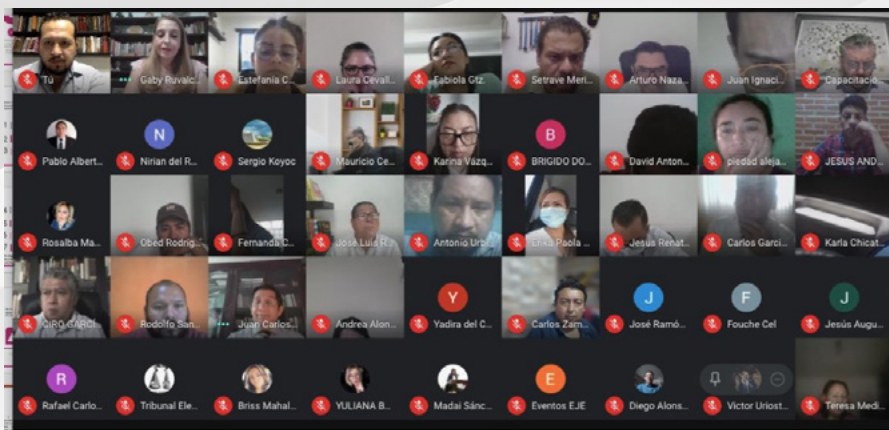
Tú
Gaby Ruvalc...
Estefanía C...
Laura Cevall...
Fabiola Gtz.
Setrave Meri...
Arturo Naza...
Juan Ignaci...
Capacitacio...

Pablo Albert...
N
Nirian del R...
Sergio Koyoc
Mauricio Ce...
Karina Vázq...
B
BRIGIDO DO...
David Anton...
piedad aleja...
JESUS AND...

Rosalba Ma...
Obed Rodrig...
Fernanda C...
José Luis R...
Antonio Urbi...
Erika Paola ...
Jesús Renat...
Carlos Garcí...
Karla Chicat...

CIRO GARCÍ...
Rodolfo San...
Juan Carlos...
Andrea Alon...
Y
Yadira del C...
Carlos Zam...
J
José Ramó...
F
Fouche Cel
J
Jesús Augu...

R
Rafael Carlo...
Tribunal Ele...
Briss Mahal...
YULIANA B...
Madai Sánc...
E
Eventos EJE
Diego Alons...
Victor Uriost...
Teresa Medi...